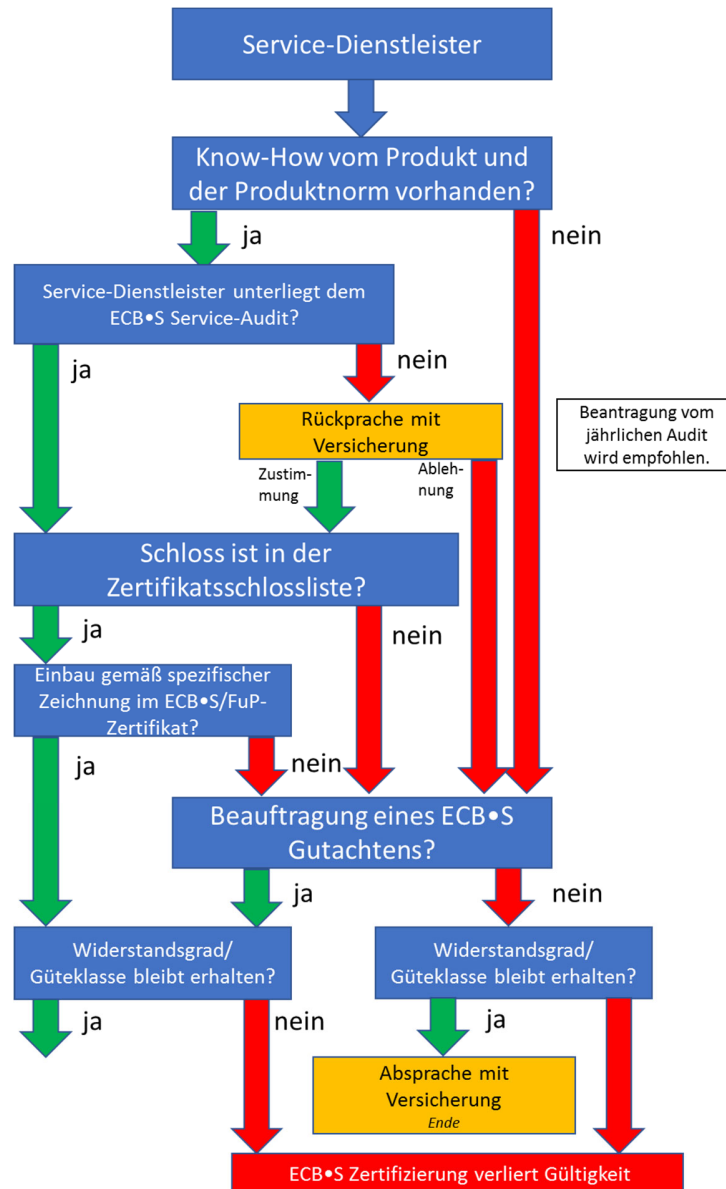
Service-Dienstleister

Know-How vom Produkt und der Produktnorm vorhanden?

ja

nein

Service-Dienstleister unterliegt dem ECB•S Service-Audit?

ja

nein

Rückprache mit Versicherung

Beantragung vom jährlichen Audit wird empfohlen.

Zustimmung

Ablehnung

Schloss ist in der Zertifikatsschlossliste?

ja

nein

Einbau gemäß spezifischer Zeichnung im ECB•S/FuP-Zertifikat?

ja

nein

Beauftragung eines ECB•S Gutachtens?

ja

nein

Widerstandsgrad/ Güteklasse bleibt erhalten?

Widerstandsgrad/ Güteklasse bleibt erhalten?

ja

nein

ja

Absprache mit Versicherung
Ende

ECB•S Zertifizierung verliert Gültigkeit